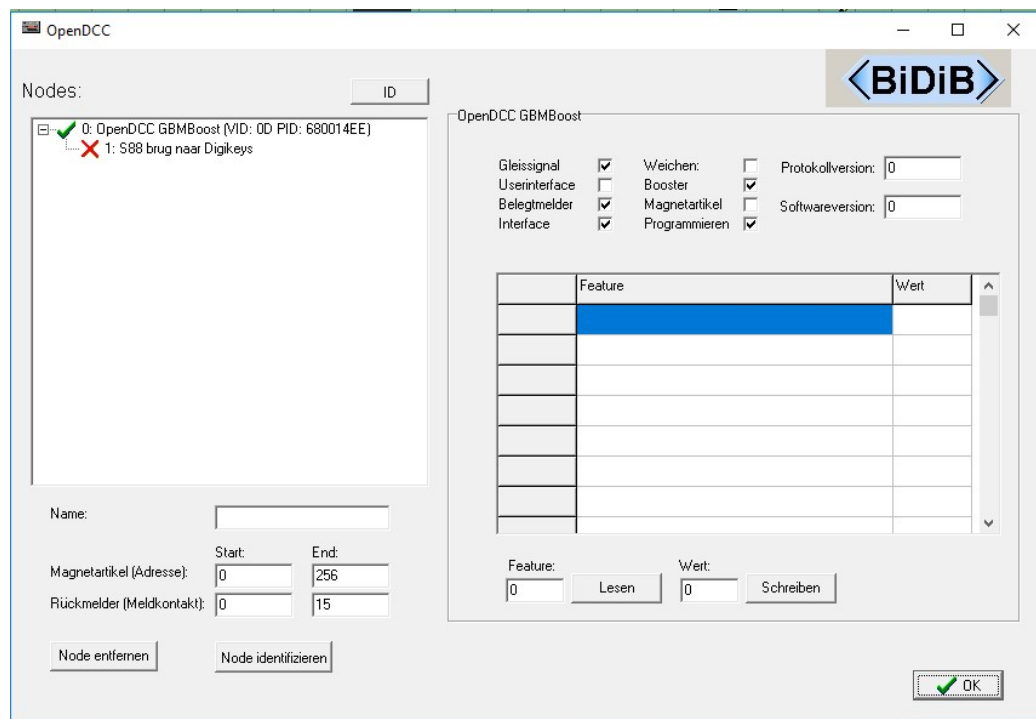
OpenDCC

Nodes:

ID

BiDiB

0: OpenDCC GBMBoost (VID: 0D PID: 680014EE)
1: S88 brug naar Digikeys

OpenDCC GBMBoost

Gleissignal
Userinterface
Belegtmelder
Interface

Weichen:
Booster
Magnetartikel
Programmieren

Protokollversion: 0

Softwareversion: 0

| | Feature | Wert |
|---|---|---|
| | | |
| | | |
| | | |
| | | |
| | | |
| | | |
| | | |
| | | |

Name:

Start: End:

Magnetartikel (Adresse): 0 256

Rückmelder (Meldkontakt): 0 15

Feature: 0 Lesen

Wert: 0 Schreiben

Node entfernen

Node identifizieren

OK